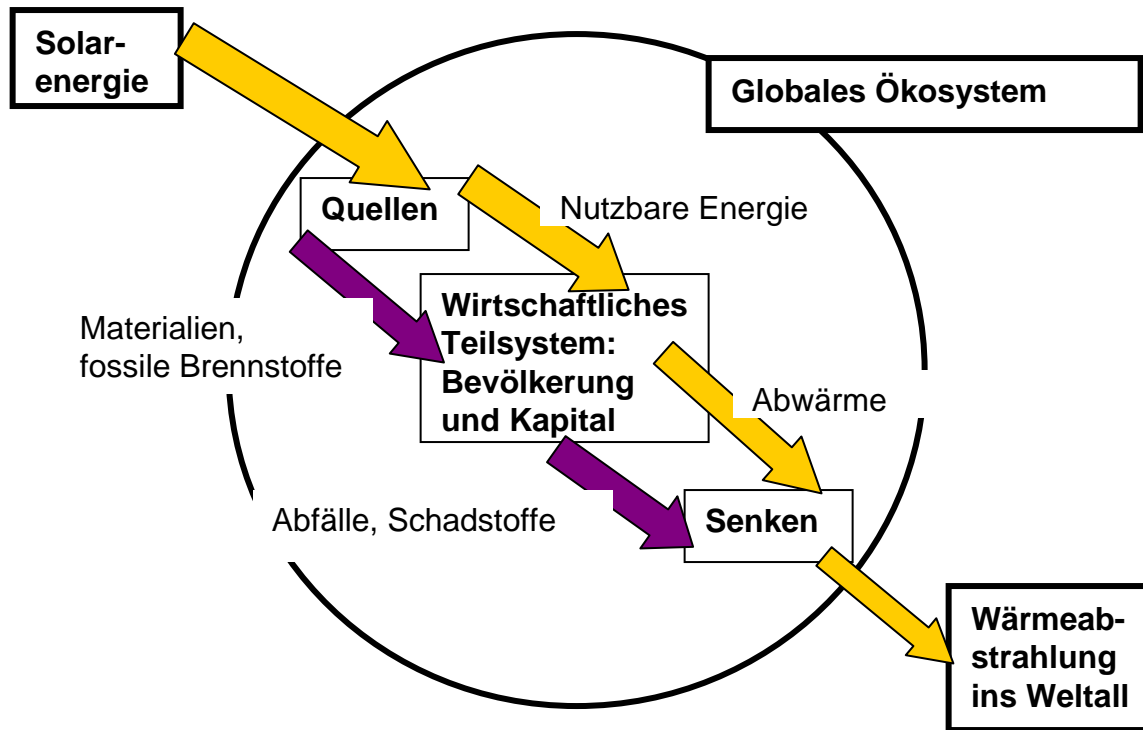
Solarenergie

Globales Ökosystem

Quellen

Nutzbare Energie

Materialien, fossile Brennstoffe

Wirtschaftliches Teilsystem: Bevölkerung und Kapital

Abwärme

Abfälle, Schadstoffe

Senken

Wärmeabstrahlung ins Weltall